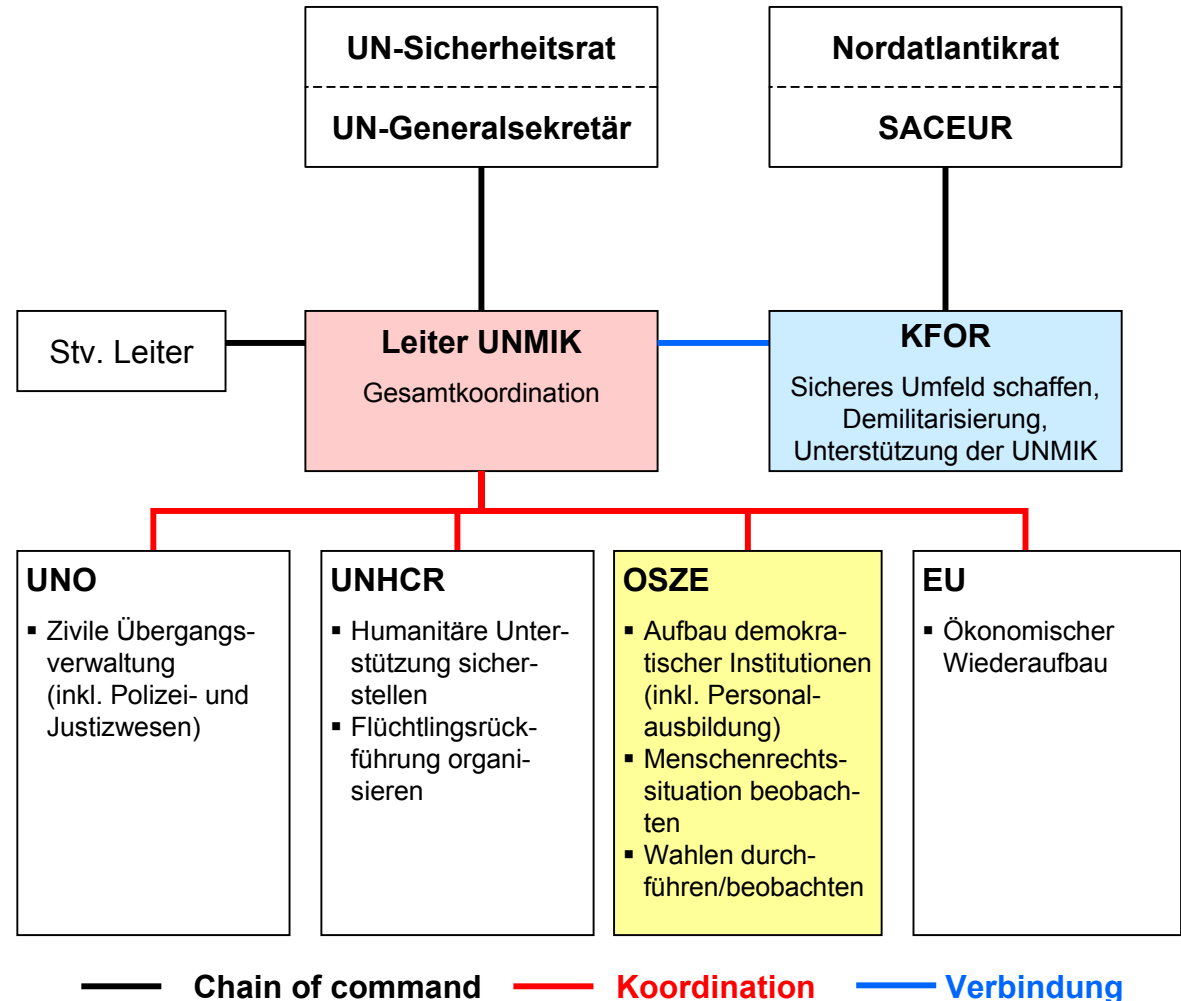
UN-Sicherheitsrat

UN-Generalsekretär

Nordatlantikrat

SACEUR

Stv. Leiter

Leiter UNMIK

Gesamtkoordination

KFOR

Sicheres Umfeld schaffen, Demilitarisierung, Unterstützung der UNMIK

UNO

▪ Zivile Übergangsverwaltung (inkl. Polizei- und Justizwesen)

UNHCR

▪ Humanitäre Unterstützung sicherstellen
▪ Flüchtlingsrückführung organisieren

OSZE

▪ Aufbau demokratischer Institutionen (inkl. Personalausbildung)
▪ Menschenrechtssituation beobachten
▪ Wahlen durchführen/beobachten

EU

▪ Ökonomischer Wiederaufbau

Chain of command Koordination Verbindung